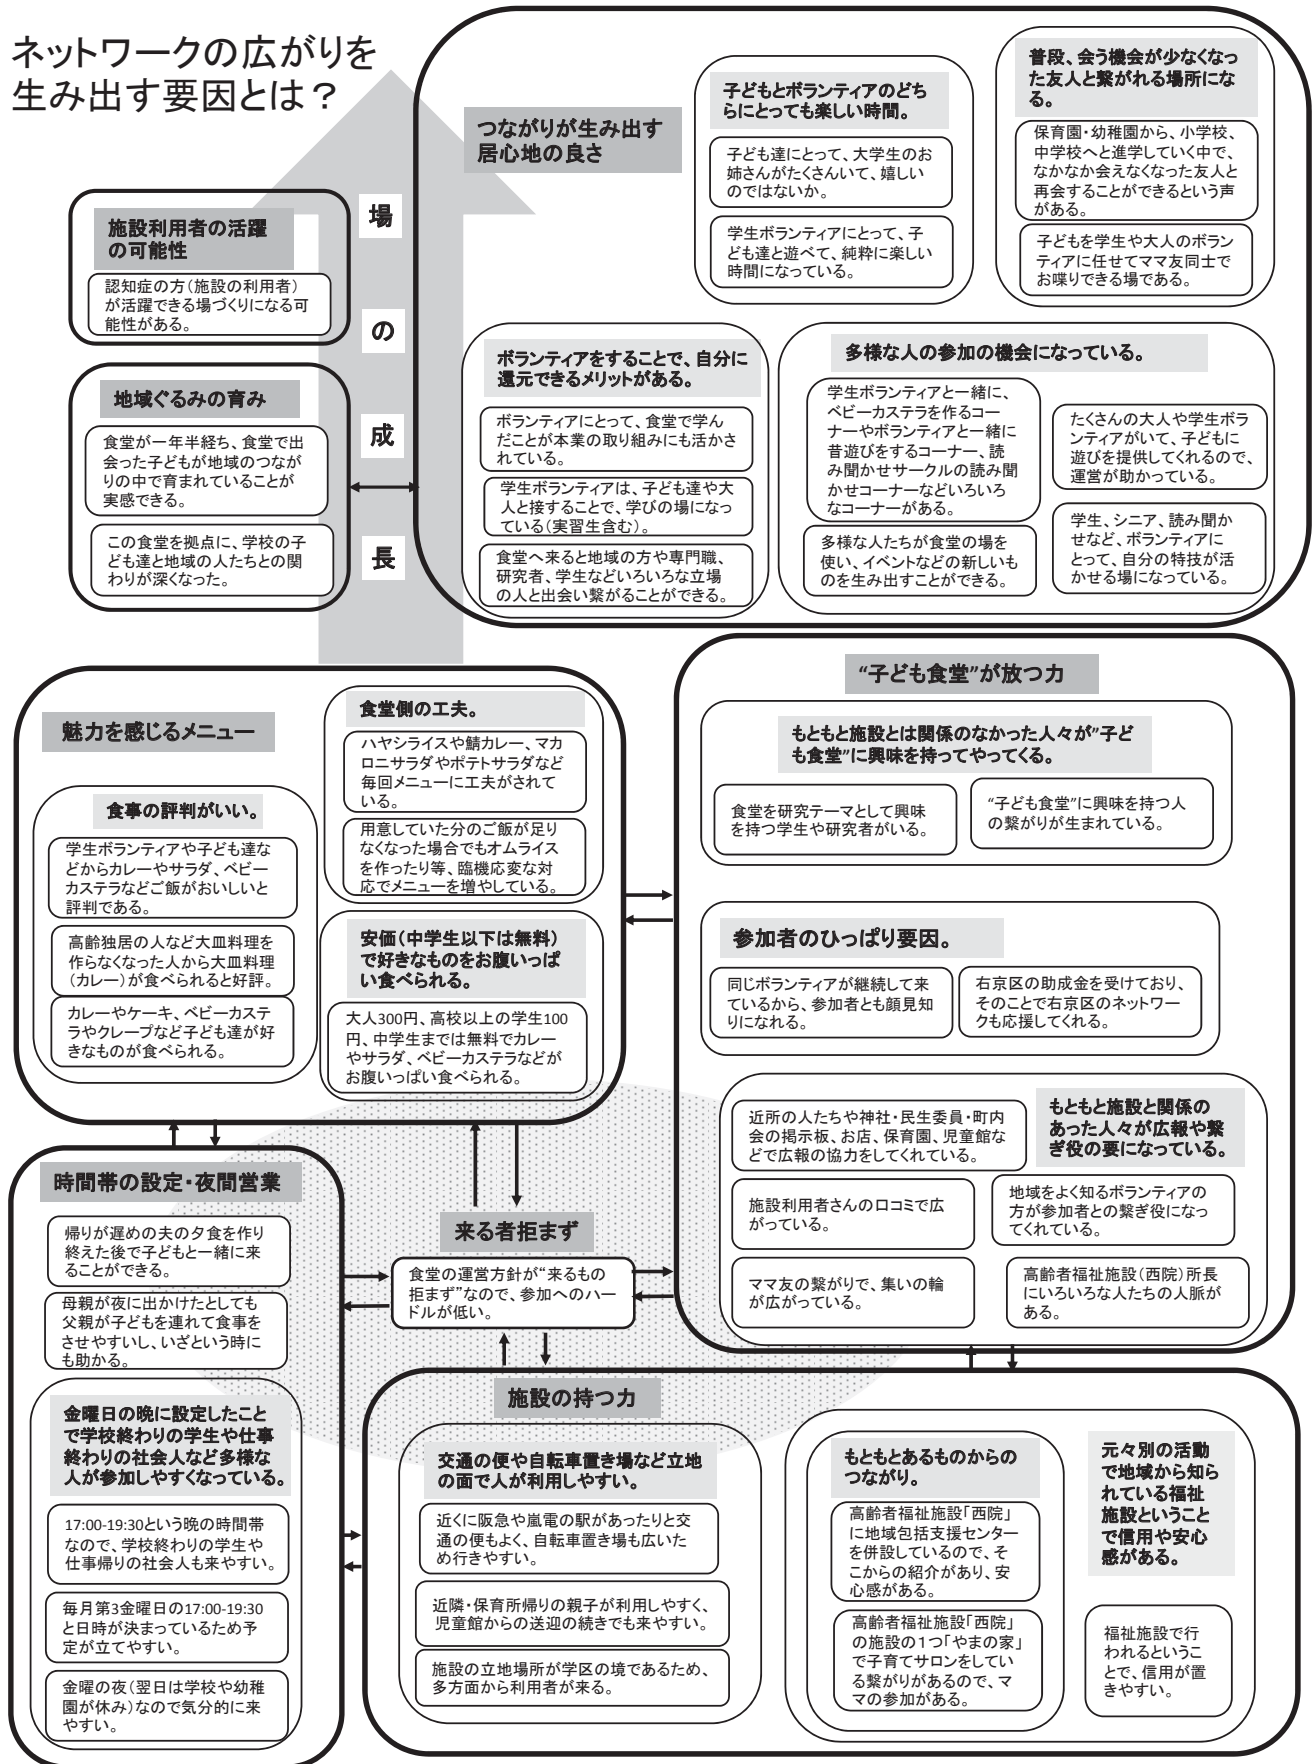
ネットワークの広がりを生み出す要因とは？

施設利用者の活躍の可能性

認知症の方（施設の利用者）が活躍できる場づくりになる可能性がある。

地域ぐるみの育み

食堂が一年半経ち、食堂で出会った子どもが地域のつながりの中で育まれていることが実感できる。

この食堂を拠点に、学校の子ども達と地域の人たちとの関わりが深くなった。

場

の

成

長

つながりが生み出す居心地の良さ

子どもとボランティアのどちらにとっても楽しい時間。

子ども達にとって、大学生のお姉さんがたくさんいて、嬉しいのではないか。

学生ボランティアにとって、子ども達と遊べて、純粋に楽しい時間になっている。

普段、会う機会が少なくなった友人と繋がれる場所になる。

保育園・幼稚園から、小学校、中学校へと進学していく中で、なかなか会えなくなった友人と再会することができるという声がある。

子どもを学生や大人のボランティアに任せてママ友同士でお喋りできる場である。

ボランティアをすることで、自分に還元できるメリットがある。

ボランティアにとって、食堂で学んだことが本業の取り組みにも活かされている。

学生ボランティアは、子ども達や大人と接することで、学びの場になっている（実習生含む）

食堂へ来ると地域の方や専門職、研究者、学生などいろいろな立場の人と出会い繋がることができる。

多様な人の参加の機会になっている。

学生ボランティアと一緒に、ベビーカステラを作るコーナーやボランティアと一緒に昔遊びをするコーナー、読み聞かせサークルの読み聞かせコーナーなどいろいろなコーナーがある。

たくさんの大人や学生ボランティアがいて、子どもに遊びを提供してくれるので、運営が助かっている。

多様な人たちが食堂の場を使い、イベントなどの新しいものを生み出すことができる。

学生、シニア、読み聞かせなど、ボランティアにとって、自分の特技が活かせる場になっている。

魅力を感じるメニュー

食事の評判がいい。

学生ボランティアや子ども達などからカレーやサラダ、ベビーカステラなどご飯がおいしいと評判である。

高齢独居の人など大皿料理を作らなくなった人から大皿料理（カレー）が食べられると好評。

カレーやケーキ、ベビーカステラやクレープなど子ども達が好きなものが食べられる。

食堂側の工夫。

ハヤシライスや鯖カレー、マカロニサラダやポテトサラダなど毎回メニューに工夫がされている。

用意していた分のご飯が足りなくなった場合でもオムライスを作ったり等、臨機応変な対応でメニューを増やしている。

安価（中学生以下は無料）で好きなものをお腹いっぱい食べられる。

大人300円、高校以上の学生100円、中学生までは無料でカレーやサラダ、ベビーカステラなどがお腹いっぱい食べられる。

“子ども食堂”が放つ力

もともと施設とは関係のなかった人々が”子ども食堂”に興味を持ってやってくる。

食堂を研究テーマとして興味を持つ学生や研究者がいる。

“子ども食堂”に興味を持つ人の繋がりが生まれている。

参加者のひっぱり要因。

同じボランティアが継続して来ているから、参加者とも顔見知りになれる。

右京区の助成金を受けており、そのことで右京区のネットワークも応援してくれる。

近所の人たちや神社・民生委員・町内会の掲示板、お店、保育園、児童館などで広報の協力をしてくれている。

もともと施設と関係のあった人々が広報や繋ぎ役の要になっている。

施設利用者さんの口コミで広がっている。

地域をよく知るボランティアの方が参加者との繋ぎ役になってくれている。

ママ友の繋がりで、集いの輪が広がっている。

高齢者福祉施設（西院）所長にいろいろな人たちの人脈がある。

時間帯の設定・夜間営業

帰りが遅めの夫の夕食を作り終えた後で子どもと一緒に来ることができる。

母親が夜に出かけたとしても父親が子どもを連れて食事をさせやすいし、いざという時にも助かる。

金曜日の晩に設定したことで学校終わりの学生や仕事終わりの社会人など多様な人が参加しやすくなっている。

17:00-19:30という晩の時間帯なので、学校終わりの学生や仕事帰りの社会人も来やすい。

毎月第3金曜日の17:00-19:30と日時が決まっているため予定が立てやすい。

金曜の夜（翌日は学校や幼稚園が休み）なので気分的に来やすい。

来る者拒まず

食堂の運営方針が“来るもの拒まず”なので、参加へのハードルが低い。

施設の持つ力

交通の便や自転車置き場など立地の面で人が利用しやすい。

近くに阪急や嵐電の駅があったりと交通の便もよく、自転車置き場も広いため行きやすい。

近隣・保育所帰りの親子が利用しやすく、児童館からの送迎の続きでも来やすい。

施設の立地場所が学区の境であるため、多方面から利用者が来る。

もともとあるものからのつながり。

高齢者福祉施設「西院」に地域包括支援センターを併設しているので、そこからの紹介があり、安心感がある。

高齢者福祉施設「西院」の施設の1つ「やまの家」で子育てサロンをしている繋がりがあるので、ママの参加がある。

元々別の活動で地域から知られている福祉施設ということで信用や安心感がある。

福祉施設で行われるということで、信用が置きやすい。